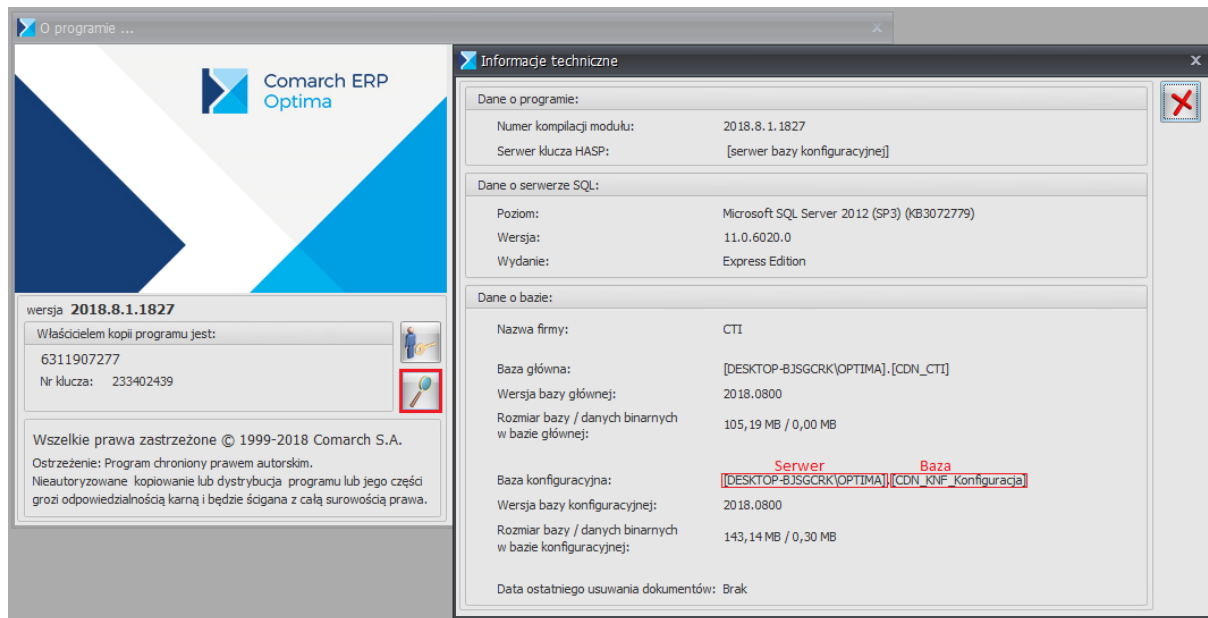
O programie ...

Comarch ERP
Optima

wersja 2018.8.1.1827

Właścicielem kopii programu jest:

6311907277

Nr klucza: 233402439

Wszelkie prawa zastrzeżone © 1999-2018 Comarch S.A.

Ostrzeżenie: Program chroniony prawem autorskim. Nieautoryzowane kopiowanie lub dystrybucja programu lub jego części grozi odpowiedzialnością karną i będzie ścigana z całą surowością prawa.

Informacje techniczne

Dane o programie:

Numer kompilacji modułu: 2018.8.1.1827

Serwer klucza HASP: [serwer bazy konfiguracyjnej]

Dane o serwerze SQL:

Poziom: Microsoft SQL Server 2012 (SP3) (KB3072779)

Wersja: 11.0.6020.0

Wydanie: Express Edition

Dane o bazie:

Nazwa firmy: CTI

Baza główna: [DESKTOP-BJSGCRK\OPTIMA].[CDN_CTI]

Wersja bazy głównej: 2018.0800

Rozmiar bazy / danych binarnych w bazie głównej: 105,19 MB / 0,00 MB

Serwer Baza

Baza konfiguracyjna: [DESKTOP-BJSGCRK\OPTIMA].[CDN_KNF_Konfiguracja]

Wersja bazy konfiguracyjnej: 2018.0800

Rozmiar bazy / danych binarnych w bazie konfiguracyjnej: 143,14 MB / 0,30 MB

Data ostatniego usuwania dokumentów: Brak